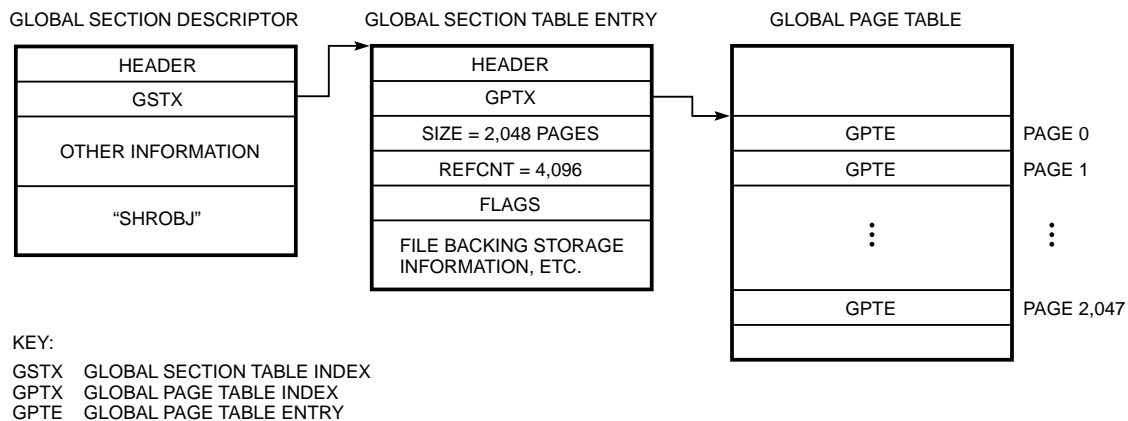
GLOBAL SECTION DESCRIPTOR

HEADER
GSTX
OTHER INFORMATION
"SHROBJ"

GLOBAL SECTION TABLE ENTRY

HEADER
GPTX
SIZE = 2,048 PAGES
REFCNT = 4,096
FLAGS
FILE BACKING STORAGE INFORMATION, ETC.

GLOBAL PAGE TABLE

GPTE PAGE 0
GPTE PAGE 1
⋮ ⋮
GPTE PAGE 2,047

KEY:
GSTX GLOBAL SECTION TABLE INDEX
GPTX GLOBAL PAGE TABLE INDEX
GPTE GLOBAL PAGE TABLE ENTRY